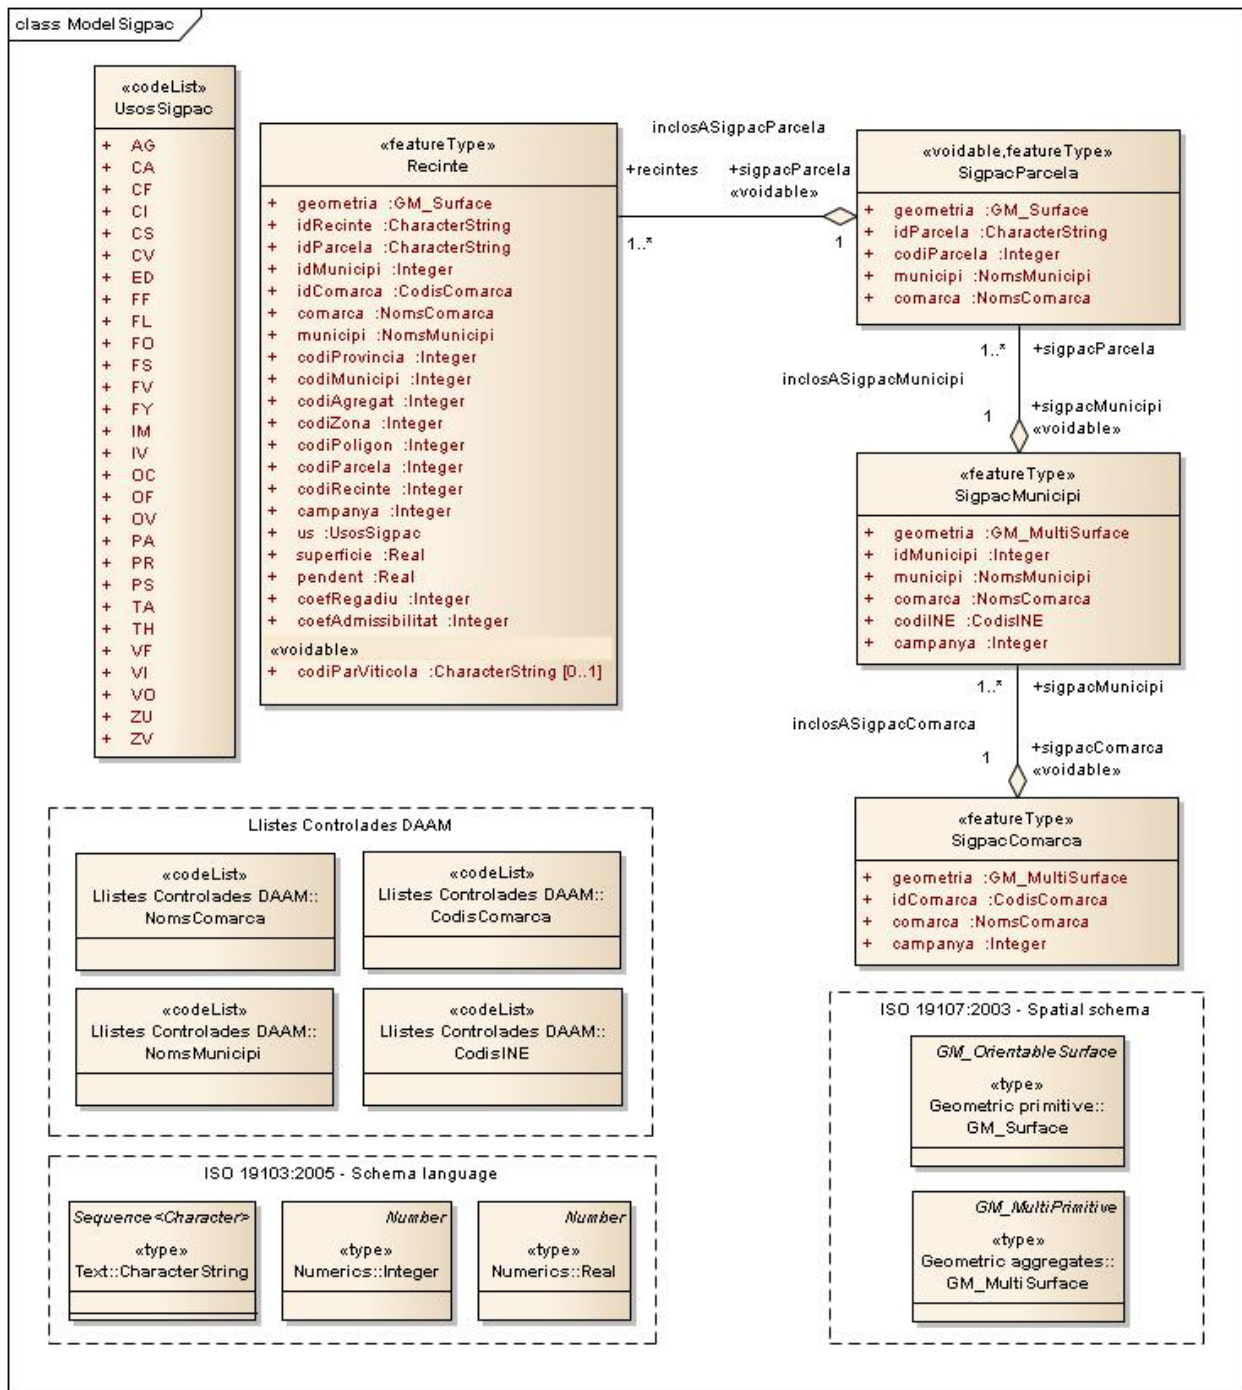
class Model Sigpac

«codeList»
UsosSigpac

+ AG
+ CA
+ CF
+ CI
+ CS
+ CV
+ ED
+ FF
+ FL
+ FO
+ FS
+ FV
+ FY
+ IM
+ IV
+ OC
+ OF
+ OV
+ PA
+ PR
+ PS
+ TA
+ TH
+ VF
+ VI
+ VO
+ ZU
+ ZV

«featureType»
Recinte

+ geometria :GM_Surface
+ idRecinte :CharacterString
+ idParcela :CharacterString
+ idMunicipi :Integer
+ idComarca :CodisComarca
+ comarca :NomsComarca
+ municipi :NomsMunicipi
+ codiProvincia :Integer
+ codiMunicipi :Integer
+ codiAgregat :Integer
+ codiZona :Integer
+ codiPoligon :Integer
+ codiParcela :Integer
+ codiRecinte :Integer
+ campanya :Integer
+ us :UsosSigpac
+ superficie :Real
+ pendent :Real
+ coefRegadiu :Integer
+ coefAdmissibilitat :Integer

«voidable»
+ codiParViticola :CharacterString [0..1]

inclosASigpacParcela
+recintes
1..*
+sigpacParcela
«voidable»
1

«voidable,featureType»
SigpacParcela

+ geometria :GM_Surface
+ idParcela :CharacterString
+ codiParcela :Integer
+ municipi :NomsMunicipi
+ comarca :NomsComarca

1..*
+sigpacParcela
inclosASigpacMunicipi
1
+sigpacMunicipi
«voidable»

«featureType»
SigpacMunicipi

+ geometria :GM_MultiSurface
+ idMunicipi :Integer
+ municipi :NomsMunicipi
+ comarca :NomsComarca
+ codiINE :CodisINE
+ campanya :Integer

1..*
+sigpacMunicipi
inclosASigpacComarca
1
+sigpacComarca
«voidable»

«featureType»
SigpacComarca

+ geometria :GM_MultiSurface
+ idComarca :CodisComarca
+ comarca :NomsComarca
+ campanya :Integer

Llistes Controlades DAAM

«codeList»
Llistes Controlades DAAM::
NomsComarca

«codeList»
Llistes Controlades DAAM::
CodisComarca

«codeList»
Llistes Controlades DAAM::
NomsMunicipi

«codeList»
Llistes Controlades DAAM::
CodisINE

ISO 19103:2005 - Schema language

Sequence<Character>
«type»
Text::CharacterString

Number
«type»
Numerics::Integer

Number
«type»
Numerics::Real

ISO 19107:2003 - Spatial schema

GM_OrientableSurface
«type»
Geometric primitive::
GM_Surface

GM_MultiPrimitive
«type»
Geometric aggregates::
GM_MultiSurface